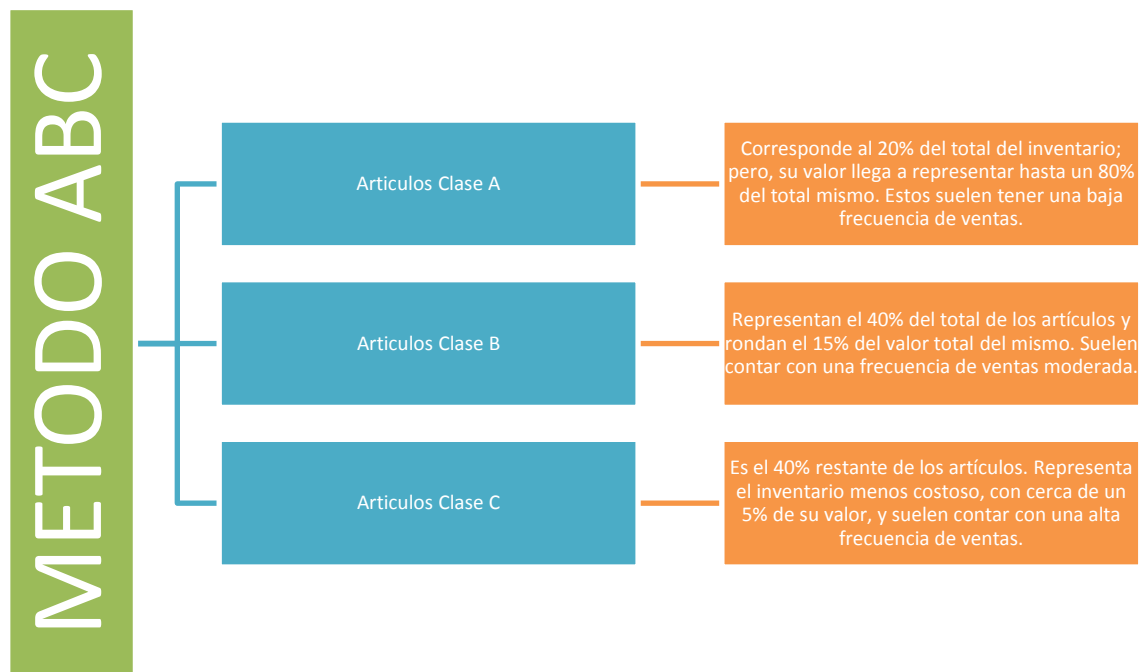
METODO ABC

Articulos Clase A

Corresponde al 20% del total del inventario; pero, su valor llega a representar hasta un 80% del total mismo. Estos suelen tener una baja frecuencia de ventas.

Articulos Clase B

Representan el 40% del total de los artículos y rondan el 15% del valor total del mismo. Suelen contar con una frecuencia de ventas moderada.

Articulos Clase C

Es el 40% restante de los artículos. Representa el inventario menos costoso, con cerca de un 5% de su valor, y suelen contar con una alta frecuencia de ventas.